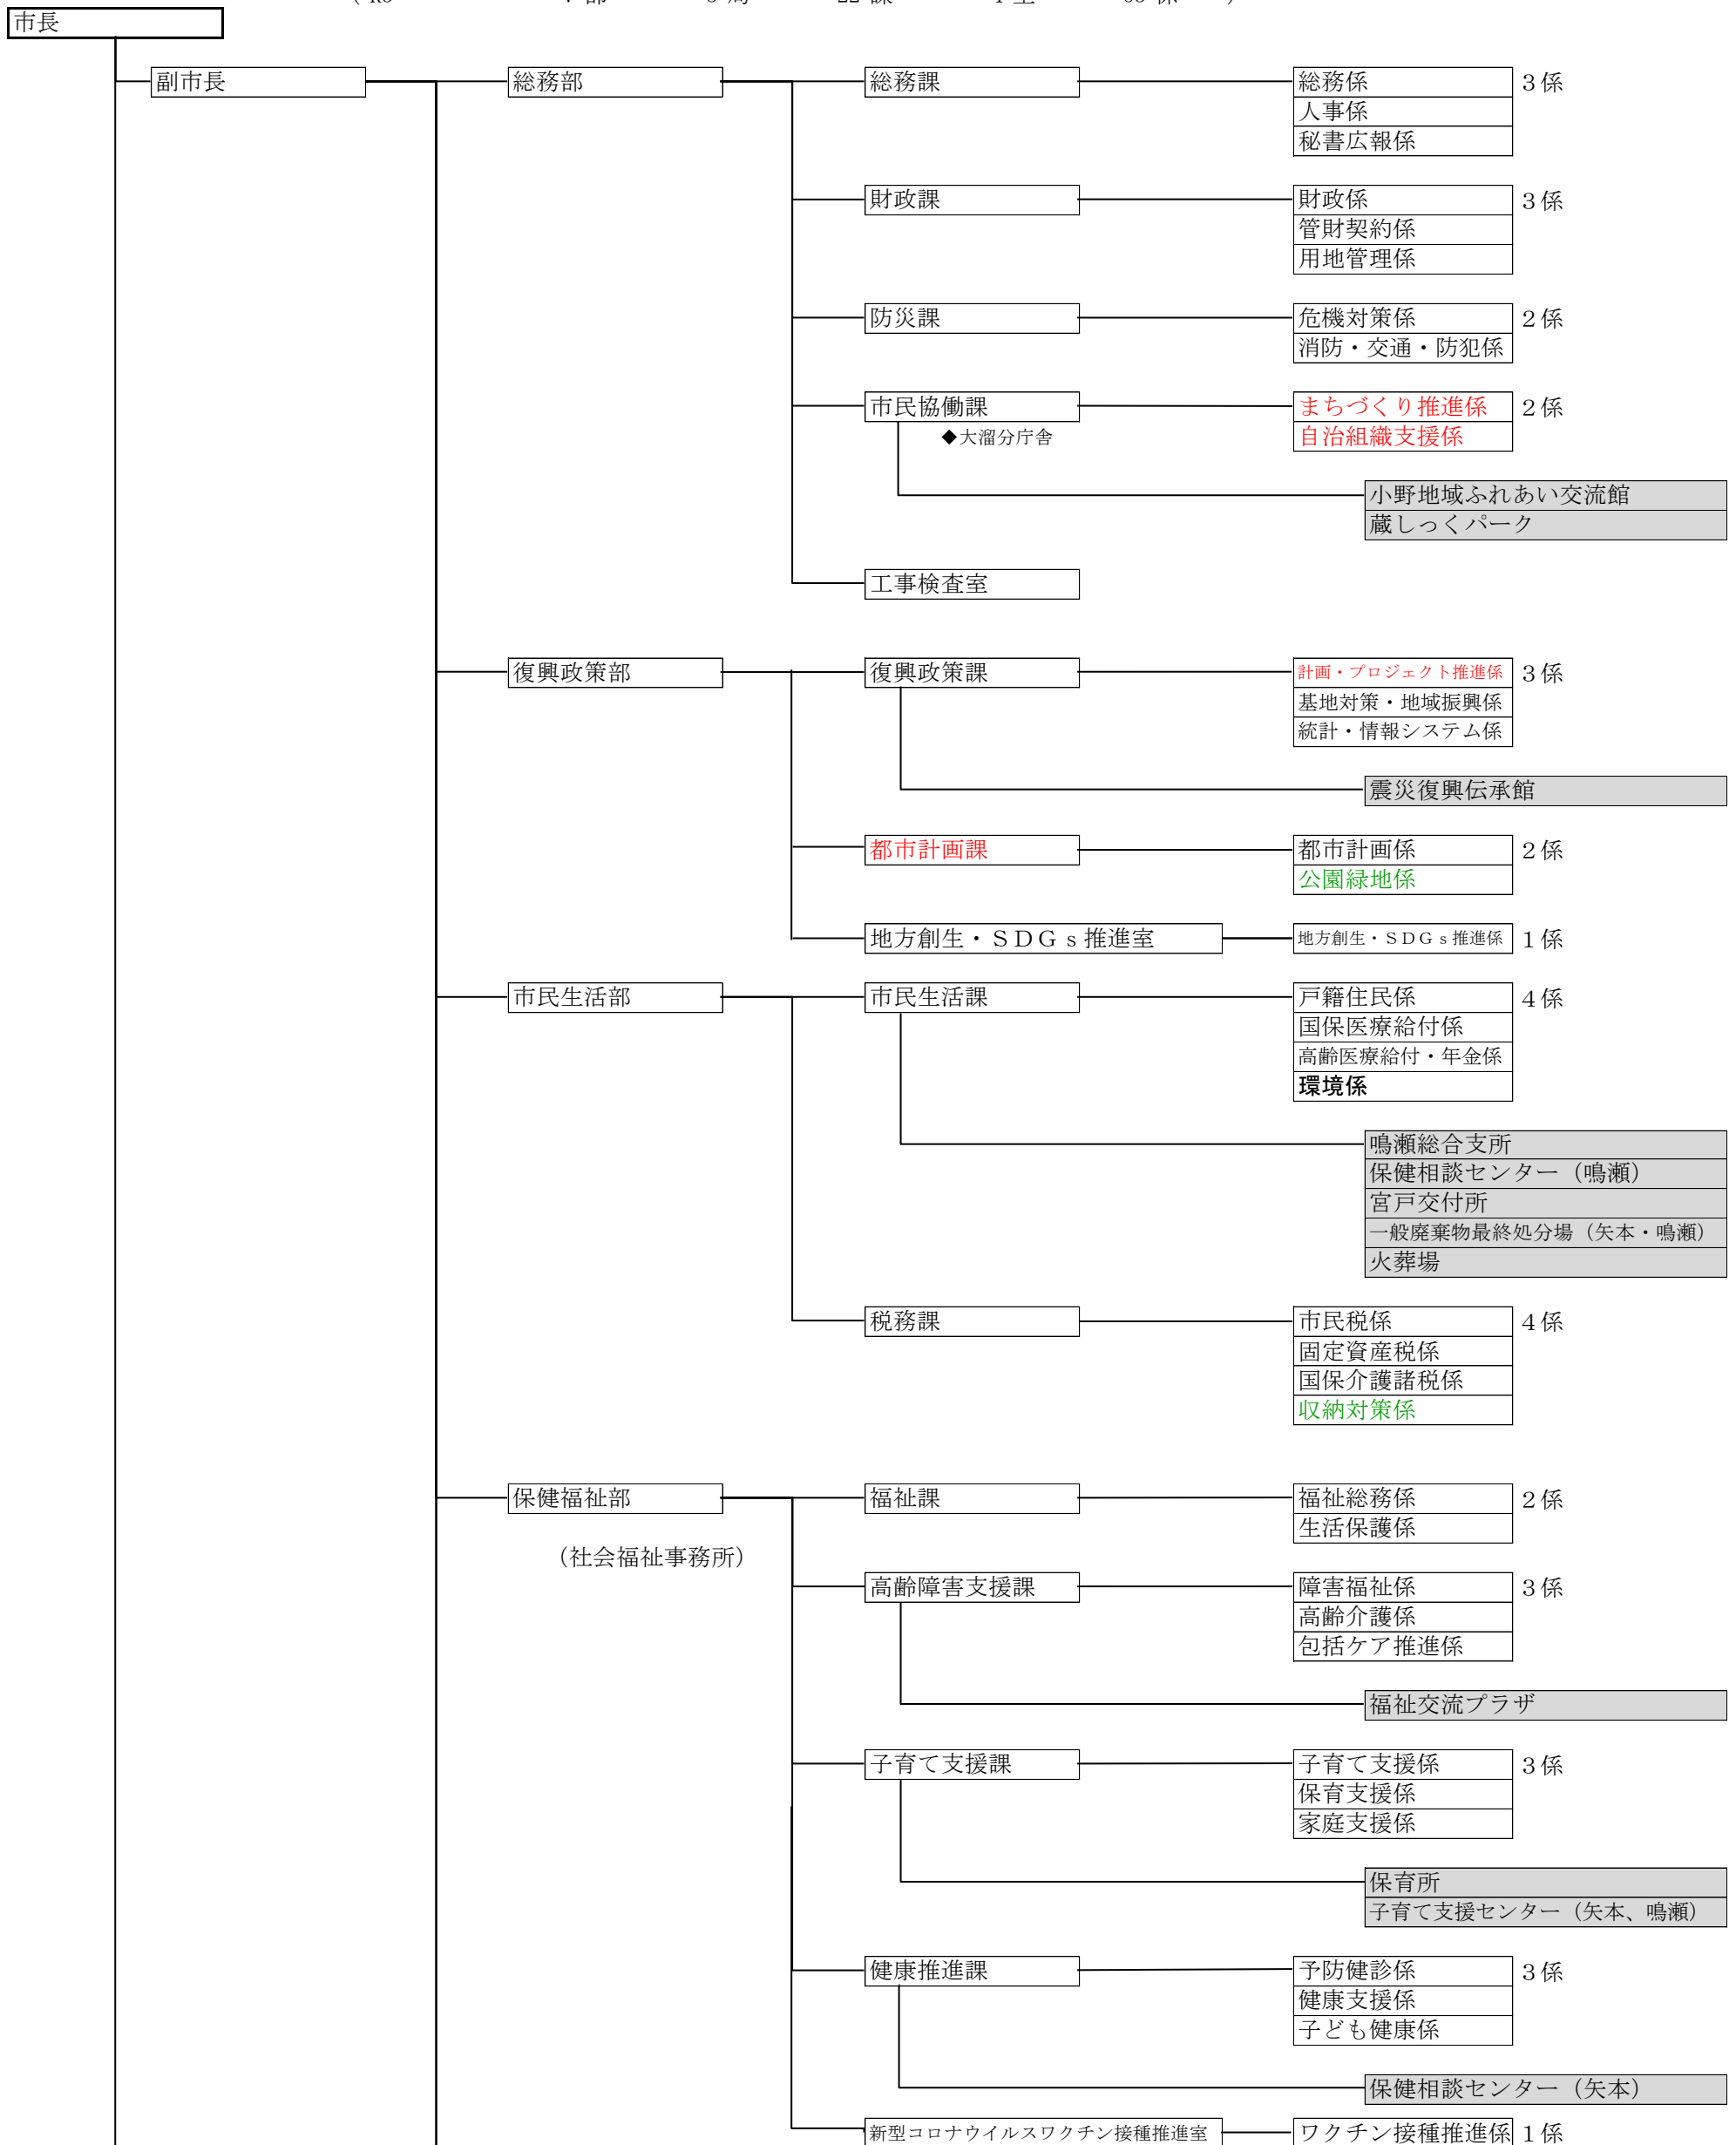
市長

副市長

総務部
総務課
総務係
人事係
秘書広報係
3 係

財政課
財政係
管財契約係
用地管理係
3 係

防災課
危機対策係
消防・交通・防犯係
2 係

市民協働課
◆大溜分庁舎
まちづくり推進係
自治組織支援係
2 係
小野地域ふれあい交流館
蔵しっくパーク

工事検査室

復興政策部
復興政策課
計画・プロジェクト推進係
基地対策・地域振興係
統計・情報システム係
3 係
震災復興伝承館

都市計画課
都市計画係
公園緑地係
2 係

地方創生・ＳＤＧｓ推進室
地方創生・ＳＤＧｓ推進係
1 係

市民生活部
市民生活課
戸籍住民係
国保医療給付係
高齢医療給付・年金係
環境係
4 係
鳴瀬総合支所
保健相談センター（鳴瀬）
宮戸交付所
一般廃棄物最終処分場（矢本・鳴瀬）
火葬場

税務課
市民税係
固定資産税係
国保介護諸税係
収納対策係
4 係

保健福祉部
（社会福祉事務所）
福祉課
福祉総務係
生活保護係
2 係

高齢障害支援課
障害福祉係
高齢介護係
包括ケア推進係
3 係
福祉交流プラザ

子育て支援課
子育て支援係
保育支援係
家庭支援係
3 係
保育所
子育て支援センター（矢本、鳴瀬）

健康推進課
予防健診係
健康支援係
子ども健康係
3 係
保健相談センター（矢本）

新型コロナウイルスワクチン接種推進室
ワクチン接種推進係
1 係